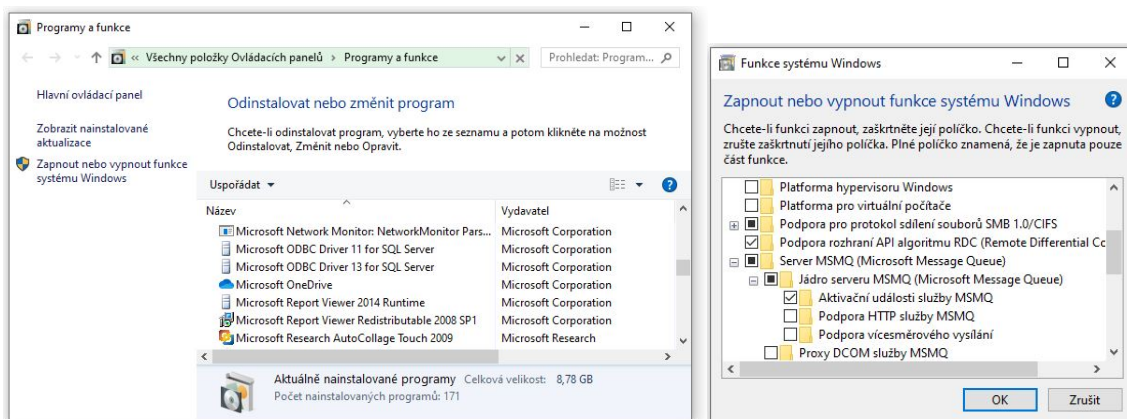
Programy a funkce

« Všechny položky Ovládacích panelů › Programy a funkce

Prohledat: Program...

Hlavní ovládací panel

Zobrazit nainstalované aktualizace

Zapnout nebo vypnout funkce systému Windows

Odinstalovat nebo změnit program

Chcete-li odinstalovat program, vyberte ho ze seznamu a potom klikněte na možnost Odinstalovat, Změnit nebo Opravit.

Uspořádat ▾

| Název | Vydavatel |
|---|---|
| Microsoft Network Monitor: NetworkMonitor Pars... | Microsoft Corporation |
| Microsoft ODBC Driver 11 for SQL Server | Microsoft Corporation |
| Microsoft ODBC Driver 13 for SQL Server | Microsoft Corporation |
| Microsoft OneDrive | Microsoft Corporation |
| Microsoft Report Viewer 2014 Runtime | Microsoft Corporation |
| Microsoft Report Viewer Redistributable 2008 SP1 | Microsoft Corporation |
| Microsoft Research AutoCollage Touch 2009 | Microsoft Research |

Aktuálně nainstalované programy Celková velikost: 8,78 GB
Počet nainstalovaných programů: 171

Funkce systému Windows

Zapnout nebo vypnout funkce systému Windows

Chcete-li funkci zapnout, zaškrtněte její políčko. Chcete-li funkci vypnout, zrušte zaškrtnutí jejího políčka. Plné políčko znamená, že je zapnuta pouze část funkce.

Platforma hypervisoru Windows
Platforma pro virtuální počítače
Podpora pro protokol sdílení souborů SMB 1.0/CIFS
Podpora rozhraní API algoritmu RDC (Remote Differential Co
Server MSMQ (Microsoft Message Queue)
Jádro serveru MSMQ (Microsoft Message Queue)
Aktivační události služby MSMQ
Podpora HTTP služby MSMQ
Podpora vícesměrového vysílání
Proxy DCOM služby MSMQ

OK
Zrušit